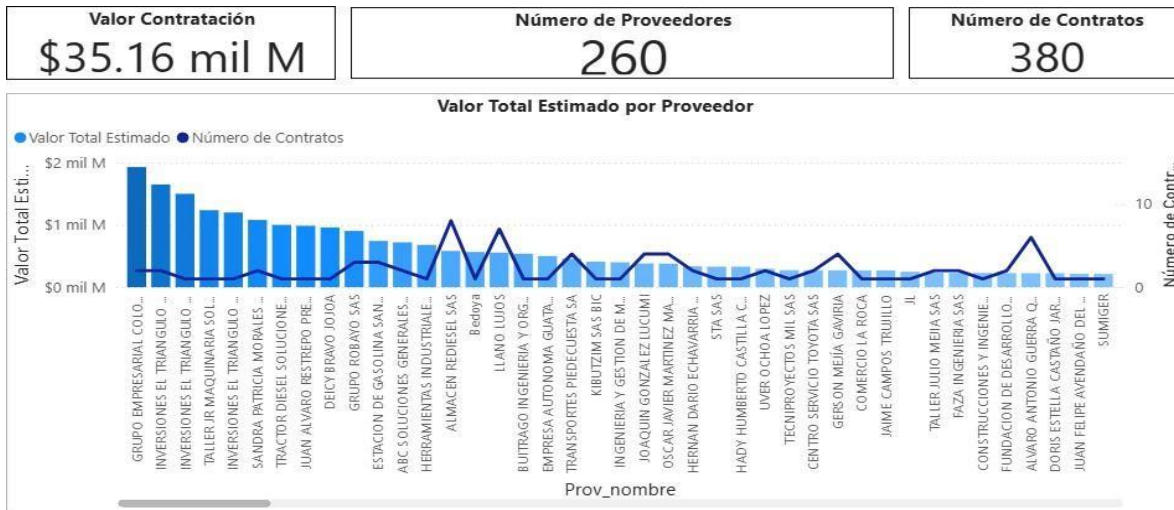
Valor Contratación
$35.16 mil M

Número de Proveedores
260

Número de Contratos
380

Valor Total Estimado por Proveedor

Valor Total Estimado  Número de Contratos

$2 mil M
$1 mil M
$0 mil M

Valor Total Esti...

10
0

Número de Contr...

GRUPO EMPRESARIAL COLO...
INVERSIONES EL TRIANGULO ...
INVERSIONES EL TRIANGULO ...
TALLER JR MAQUINARIA SOL...
INVERSIONES EL TRIANGULO ...
SANDRA PATRICIA MORALES ...
TRACTOR DIESEL SOLUCIONE...
JUAN ALVARO RESTREPO PRE...
DEICY BRAVO JOJOA
GRUPO ROBAYO SAS
ESTACION DE GASOLINA SAN...
ABC SOLUCIONES GENERALES ...
HERRAMIENTAS INDUSTRIALE...
ALMACEN REDIESEL SAS
Bedoya
LLANO LUJOS
BUITRAGO INGENIERIA Y ORG...
EMPRESA AUTONOMA GUATA...
TRANSPORTES PIEDECUESTA SA
KIBUTZIM SAS BIC
INGENIERIA Y GESTION DE M...
JOAQUIN GONZALEZ LUCUMI
OSCAR JAVIER MARTINEZ MA...
HERNAN DARIO ECHAVARRIA ...
STA SAS
HADY HUMBERTO CASTILLA C...
UVER OCHOA LOPEZ
TECNIPROYECTOS MIL SAS
CENTRO SERVICIO TOYOTA SAS
GERSON MEJÍA GAVIRIA
COMERCIO LA ROCA
JAIME CAMPOS TRUJILLO
JL
TALLER JULIO MEJIA SAS
FAZA INGENIERIA SAS
CONSTRUCCIONES Y INGENIE...
FUNDACION DE DESARROLLO...
ALVARO ANTONIO GUERRA Q...
DORIS ESTELLA CASTAÑO JAR...
JUAN FELIPE AVENDAÑO DEL ...
SUMIGER

Prov_nombre